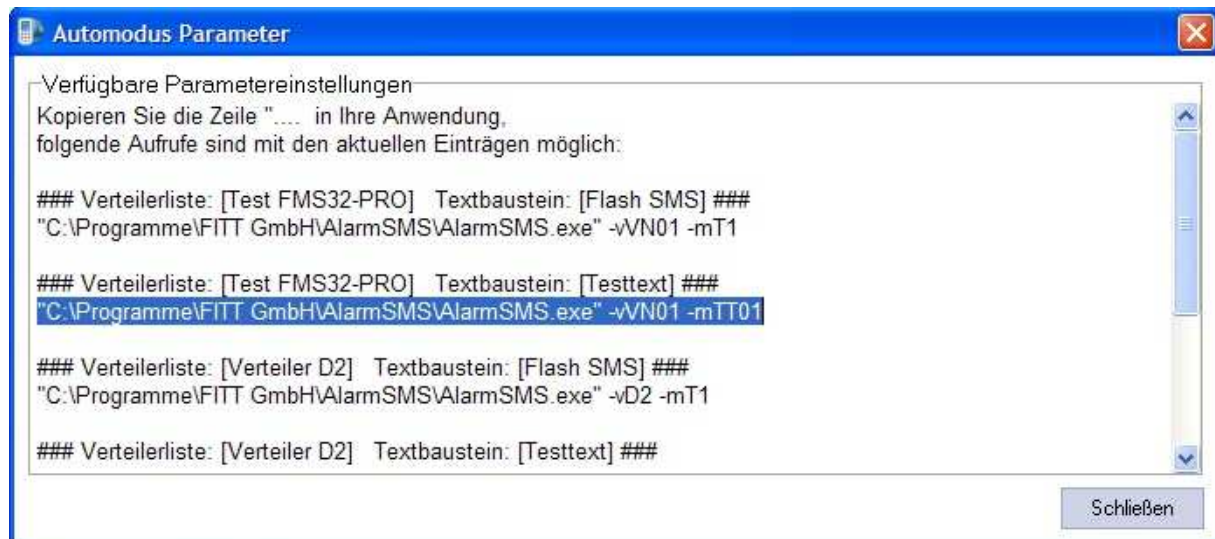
Automodus Parameter

Verfügbare Parametereinstellungen

Kopieren Sie die Zeile ".... in Ihre Anwendung,
folgende Aufrufe sind mit den aktuellen Einträgen möglich:

### Verteilerliste: [Test FMS32-PRO] Textbaustein: [Flash SMS] ###
"C:\Programme\FITT GmbH\AlarmSMS\AlarmSMS.exe" -vVN01 -mT1

### Verteilerliste: [Test FMS32-PRO] Textbaustein: [Testtext] ###
"C:\Programme\FITT GmbH\AlarmSMS\AlarmSMS.exe" -vVN01 -mTT01

### Verteilerliste: [Verteiler D2] Textbaustein: [Flash SMS] ###
"C:\Programme\FITT GmbH\AlarmSMS\AlarmSMS.exe" -vD2 -mT1

### Verteilerliste: [Verteiler D2] Textbaustein: [Testtext] ###

Schließen